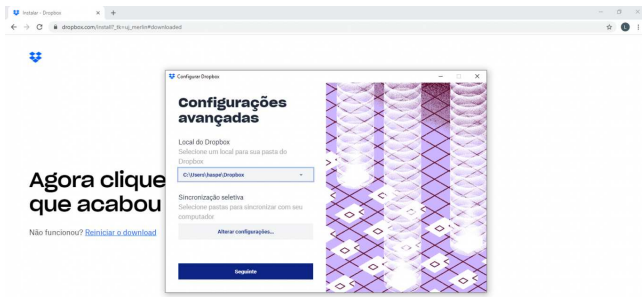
Instalar - Dropbox
dropbox.com/install?_tk=uj_merlin#downloaded

Agora clique
que acabou

Não funcionou? Reiniciar o download

Configurar Dropbox

Configurações avançadas

Local do Dropbox
Selecione um local para sua pasta do Dropbox
C:\Users\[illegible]\Dropbox

Sincronização seletiva
Selecione pastas para sincronizar com seu computador
Alterar configurações...

Seguinte